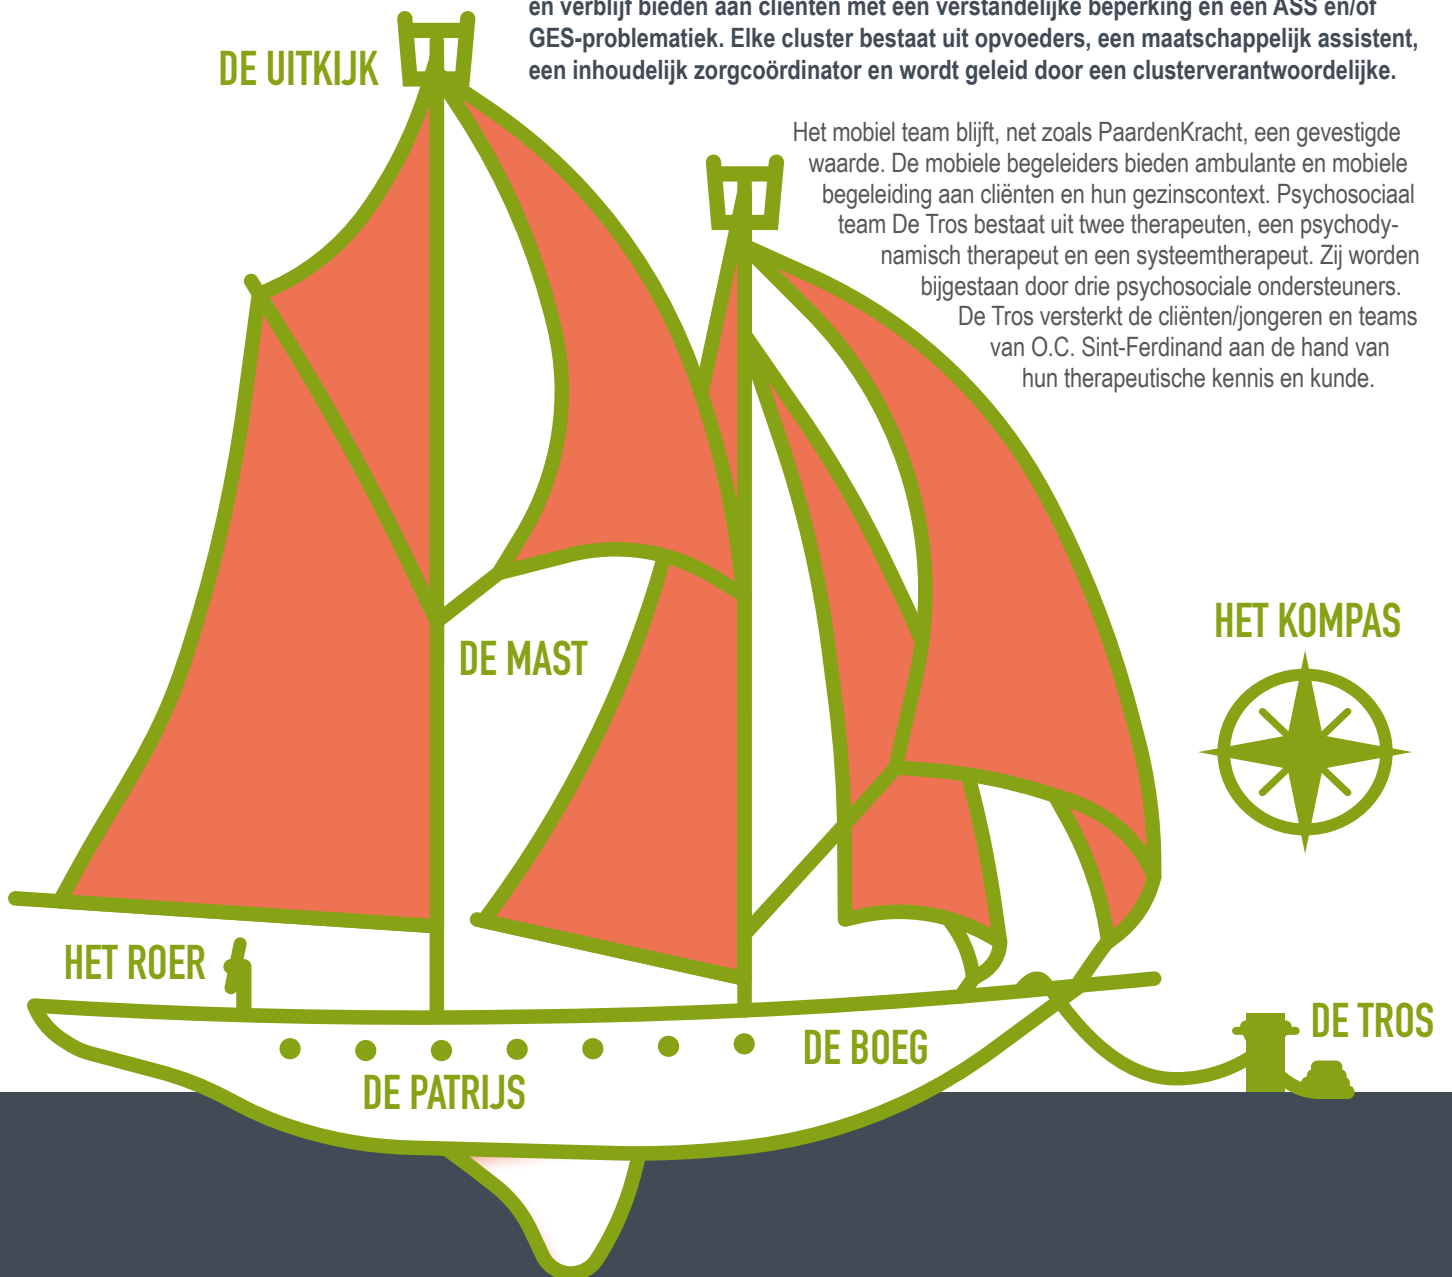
en verblijf bieden aan cliënten met een verstandelijke beperking en een ASS en/of GES-problematiek. Elke cluster bestaat uit opvoeders, een maatschappelijk assistent, een inhoudelijk zorgcoördinator en wordt geleid door een clusterverantwoordelijke.

DE UITKIJK

Het mobiel team blijft, net zoals PaardenKracht, een gevestigde waarde. De mobiele begeleiders bieden ambulante en mobiele begeleiding aan cliënten en hun gezinscontext. Psychosociaal team De Tros bestaat uit twee therapeuten, een psychodynamisch therapeut en een systeemtherapeut. Zij worden bijgestaan door drie psychosociale ondersteuners. De Tros versterkt de cliënten/jongeren en teams van O.C. Sint-Ferdinand aan de hand van hun therapeutische kennis en kunde.

DE MAST

HET KOMPAS

HET ROER

DE BOEG

DE TROS

DE PATRIJS